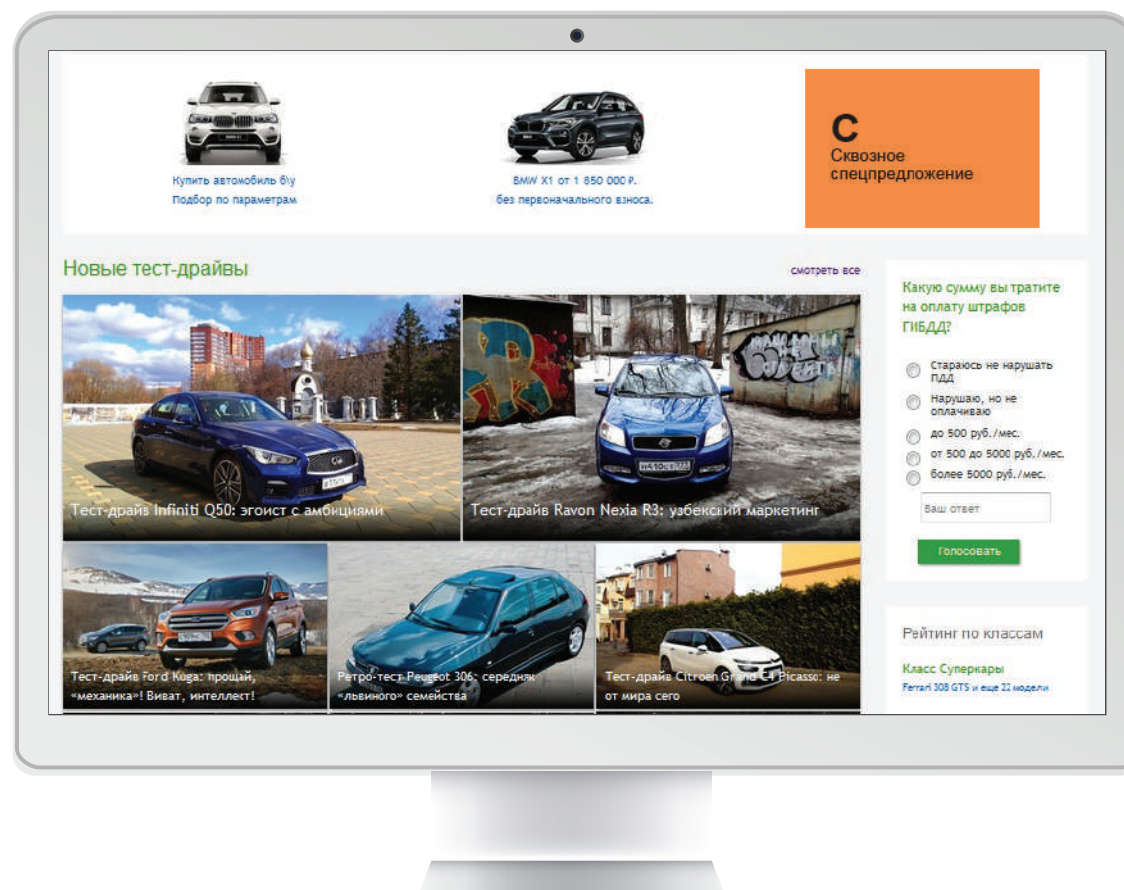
Купить автомобиль б\у
Подбор по параметрам

BMW X1 от 1 850 000 Р.
без первоначального взноса.

С
Сквозное спецпредложение

Новые тест-драйвы

смотреть все

Тест-драйв Infiniti Q50: эгоист с амбициями

Тест-драйв Ravon Nexia R3: узбекский маркетинг

Тест-драйв Ford Kuga: прощай, «механика»! Виват, интеллект!

Ретро-тест Peugeot 306: середняк «львиного» семейства

Тест-драйв Citroen Grand C4 Picasso: не от мира сего

Какую сумму вы тратите на оплату штрафов ГИБДД?

Стараюсь не нарушать ПДД
Нарушаю, но не оплачиваю
до 500 руб./мес.
от 500 до 5000 руб./мес.
более 5000 руб./мес.

Ваш ответ

Голосовать

Рейтинг по классам

Класс Суперкары
Ferrari 308 GTS и еще 22 модели